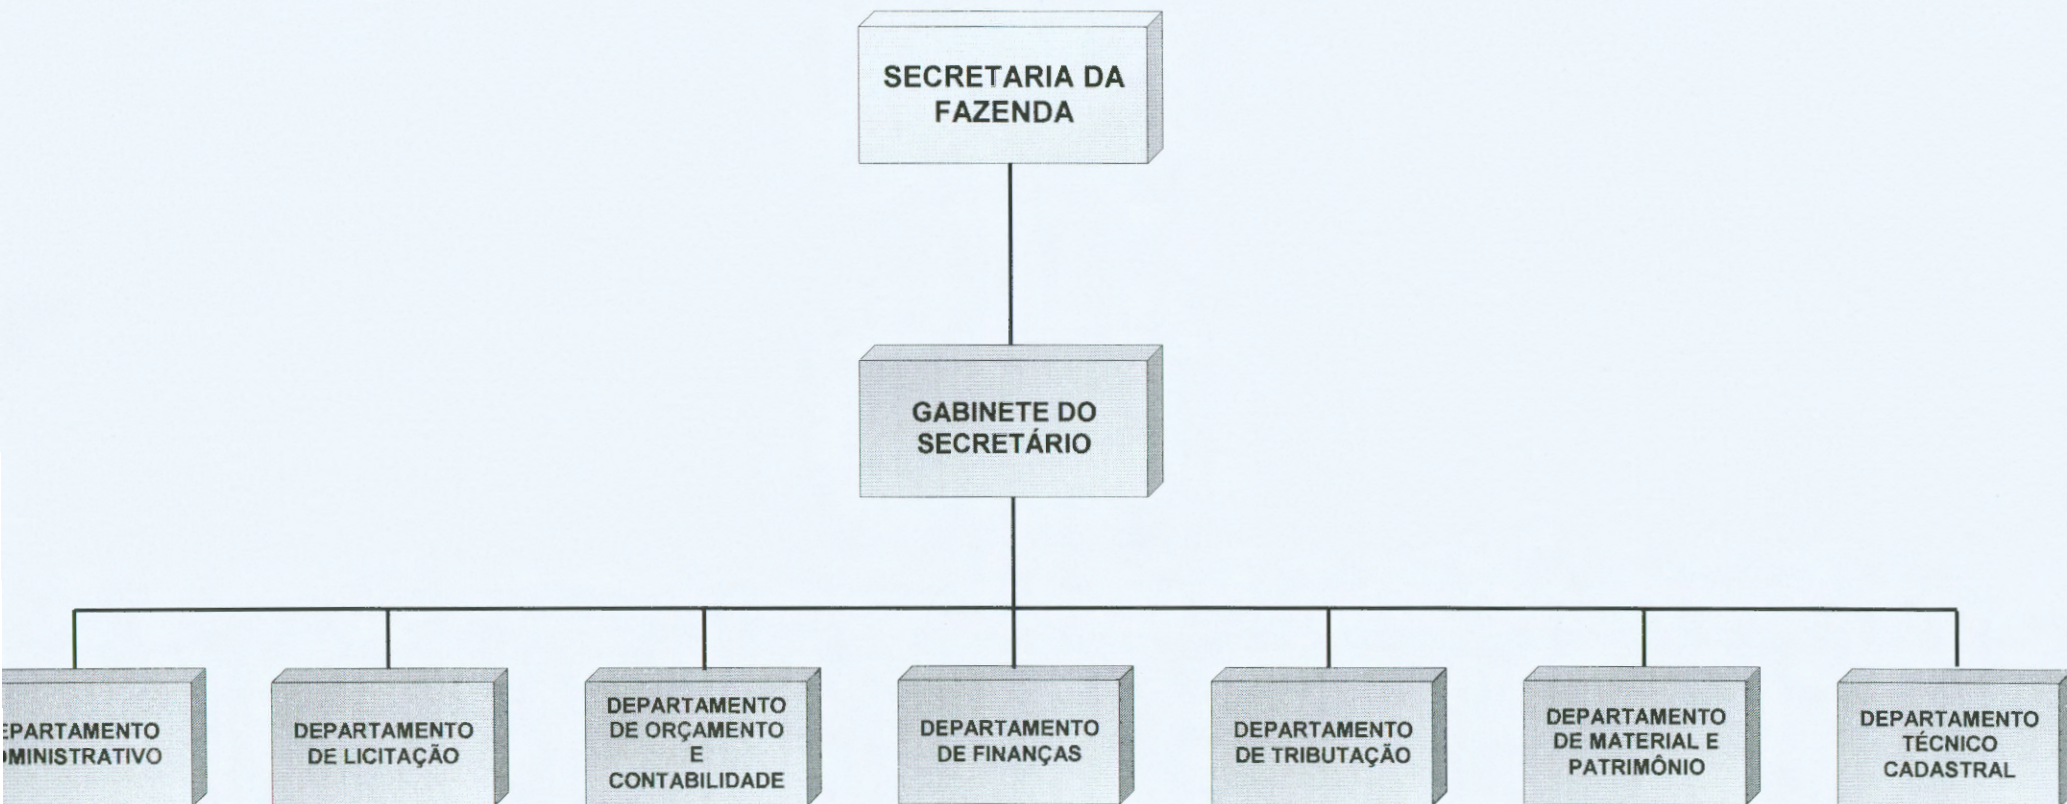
SECRETARIA DA FAZENDA

GABINETE DO SECRETÁRIO

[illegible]EPARTAMENTO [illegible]MINISTRATIVO

DEPARTAMENTO DE LICITAÇÃO

DEPARTAMENTO DE ORÇAMENTO E CONTABILIDADE

DEPARTAMENTO DE FINANÇAS

DEPARTAMENTO DE TRIBUTAÇÃO

DEPARTAMENTO DE MATERIAL E PATRIMÔNIO

DEPARTAMENTO TÉCNICO CADASTRAL